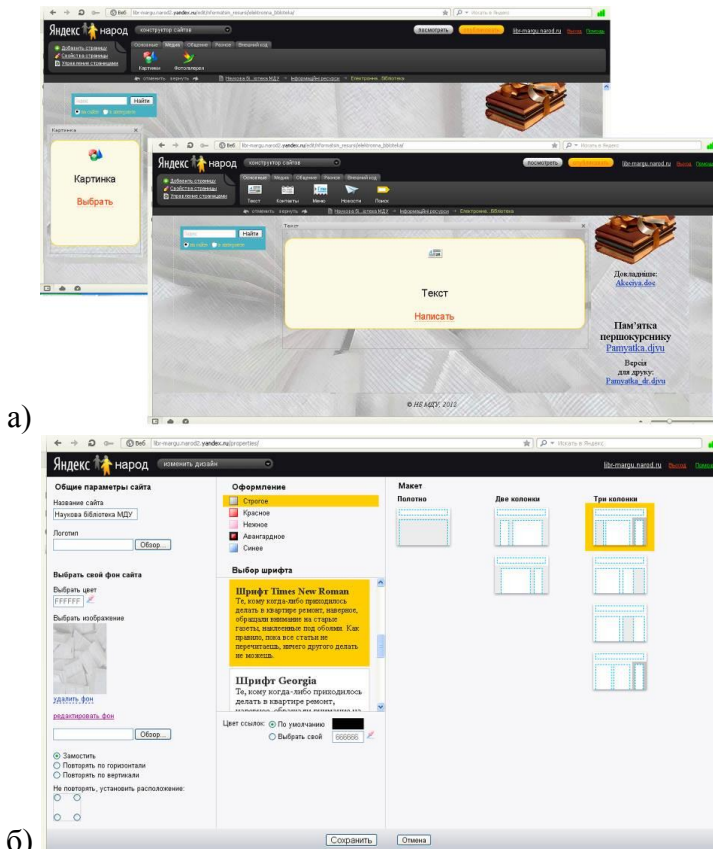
Веб libr-margu.narod2.yandex.ru/edit/informatsiini_resursi/elektronna_biblioteka/

Яндекс народ конструктор сайтов

посмотреть libr-margu.narod.ru Выход Помощь

Добавить страницу
Свойства страницы
Управление страницами

Основные Медиа Общение Разное Внешний код

Картинки Фотоальбомы

отменить вернуть Наукова б...отека МДУ > Інформаційні ресурси > Електронна бібліотека

Найти

Картинка

Картинка
Выбрать

Веб libr-margu.narod2.yandex.ru/edit/informatsiini_resursi/elektronna_biblioteka/

Яндекс народ конструктор сайтов

посмотреть libr-margu.narod.ru Выход Помощь

Добавить страницу
Свойства страницы
Управление страницами

Основные Медиа Общение Разное Внешний код

Текст Контакты Меню Новости Поиск

отменить вернуть Наукова б...отека МДУ > Інформаційні ресурси > Електронна бібліотека

Найти

Текст

Текст
Написать

Доповідник:
Aksyiya.doc

Пам'ятка першокурснику
Pamyatka.djvu

Версія для друку:
Pamyatka_dr.djvu

© НБ МДУ, 2011

а)

Веб libr-margu.narod2.yandex.ru/properties/

Яндекс народ изменить дизайн

libr-margu.narod.ru Выход Помощь

Общие параметры сайта

Название сайта
Наукова бібліотека МДУ

Логотип
Обзор...

Выбрать свой фон сайта

Выбрать цвет
FFFFFF

Выбрать изображение

удалить фон

редактировать фон

Обзор...

Замостить
Повторять по горизонтали
Повторять по вертикали

Не повторять, установить расположение:

Оформление

Строгое
Красное
Нежное
Авангардное
Синее

Выбор шрифта

Шрифт Times New Roman
Те, кому когда-либо приходилось делать в квартире ремонт, наверное, обращали внимание на старые газеты, наклеенные под обоями. Как правило, пока все статьи не перечитаешь, ничего другого делать не можешь.

Шрифт Georgia
Те, кому когда-либо приходилось делать в квартире ремонт, наверное, обращали внимание на

Цвет ссылок: По умолчанию
Выбрать свой 666666

Макет

Полотно

Две колонки

Три колонки

Сохранить Отмена

б)